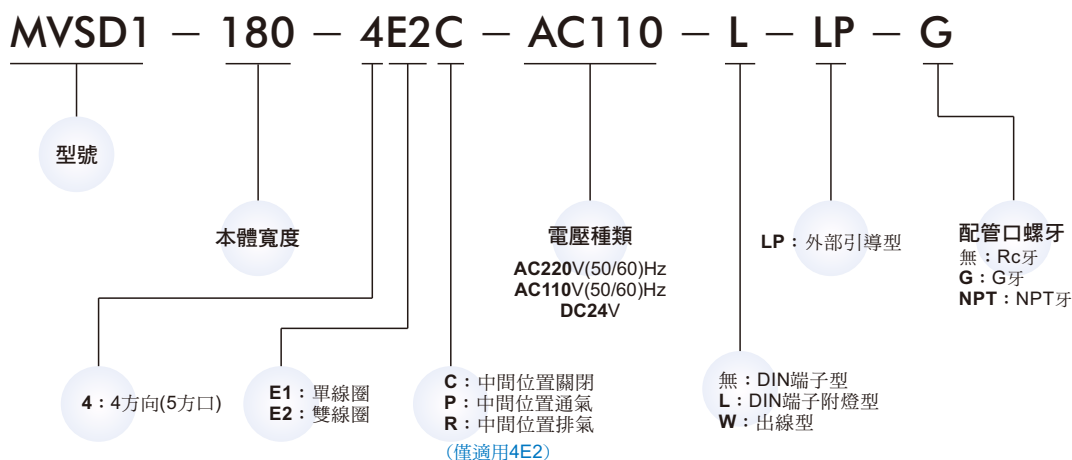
MVSD1 − 180 − 4E2C − AC110 − L − LP − G

型號

本體寬度

電壓種類
AC220V(50/60)Hz
AC110V(50/60)Hz
DC24V

LP：外部引導型

配管口螺牙
無：Rc牙
G：G牙
NPT：NPT牙

4：4方向(5方口)

E1：單線圈
E2：雙線圈

C：中間位置關閉
P：中間位置通氣
R：中間位置排氣
（僅適用4E2）

無：DIN端子型
L：DIN端子附燈型
W：出線型